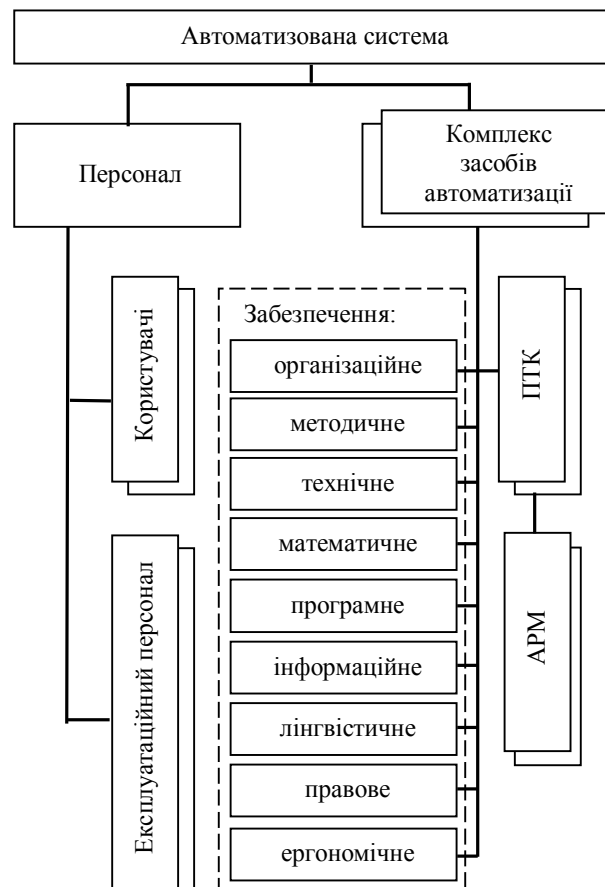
Автоматизована система

Персонал

Комплекс засобів автоматизації

Користувачі

Експлуатаційний персонал

Забезпечення:

організаційне

методичне

технічне

математичне

програмне

інформаційне

лінгвістичне

правове

ергономічне

ПТК

АРМ